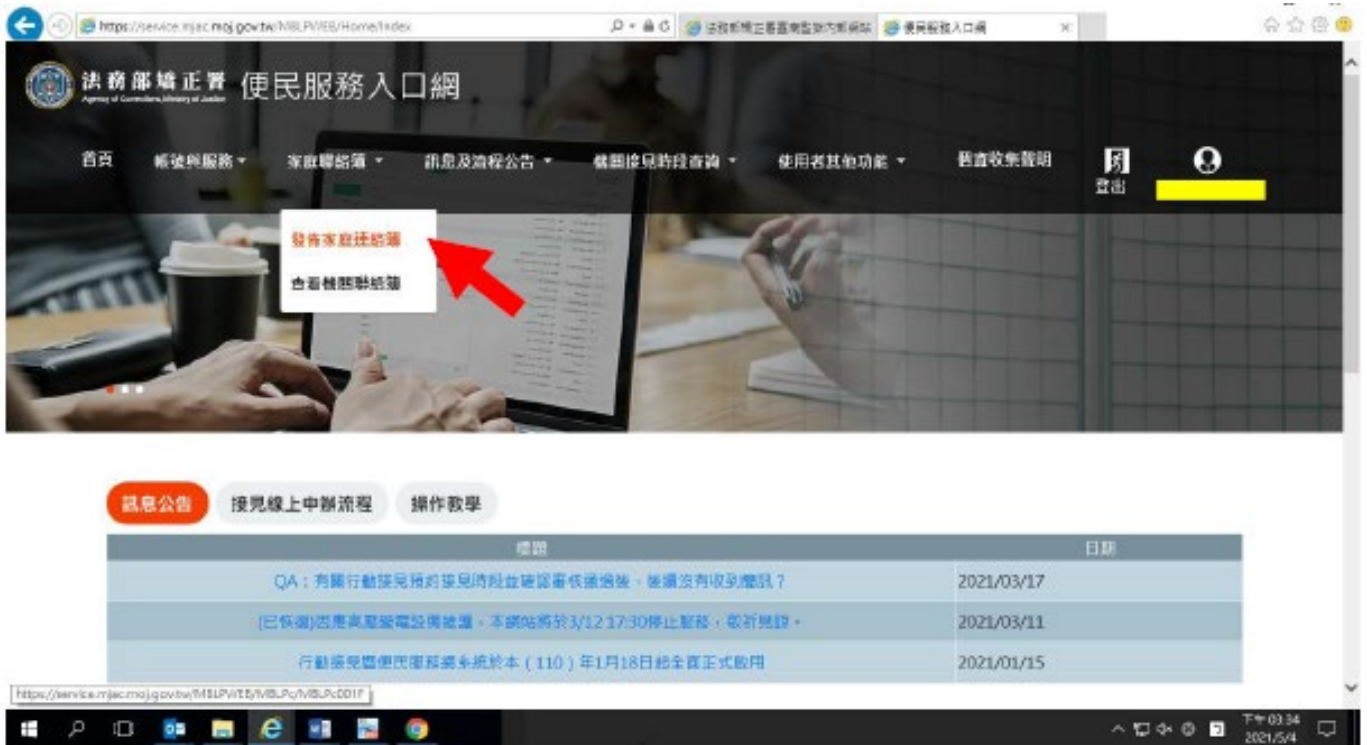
https://service.mjac.moj.gov.tw/MBLPWEB/Home/Index

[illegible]

便民服務入口網

法務部矯正署
Agency of Corrections, Ministry of Justice

便民服務入口網

首頁　帳號與服務　家庭聯絡簿　訊息及流程公告　機關接見時段查詢　使用者其他功能　個資收集聲明　登出

發佈家庭聯絡簿
查看機關聯絡簿

訊息公告　接見線上申辦流程　操作教學

| 標題 | 日期 |
|---|---|
| QA：有關行動接見預約接見時段確認審核通過後，後續沒有收到簡訊？ | 2021/03/17 |
| (已恢復)因應高壓變電設備維護，本網站將於3/12 17:30停止服務，敬祈見諒。 | 2021/03/11 |
| 行動接見暨便民服務網系統於本（110）年1月18日起全面正式啟用 | 2021/01/15 |

https://service.mjac.moj.gov.tw/MBLPWEB/MBLPc/MBLPc0017

下午 03:34
2021/5/4